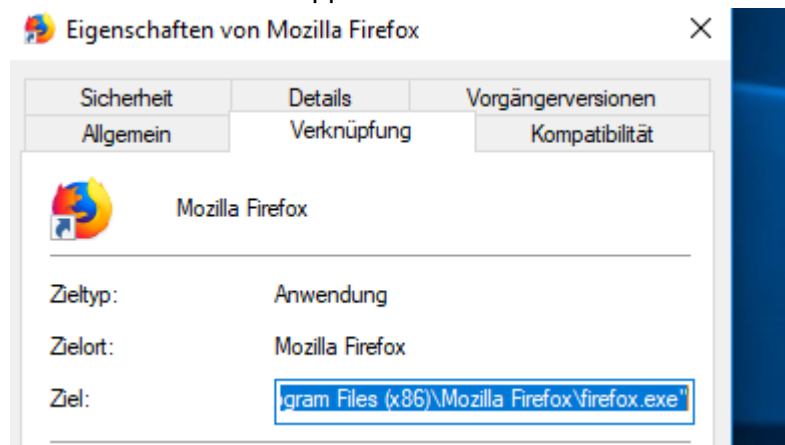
Eigenschaften von Mozilla Firefox

×

Sicherheit
Details
Vorgängerversionen
Allgemein
Verknüpfung
Kompatibilität

Mozilla Firefox

Zieltyp: Anwendung

Zielort: Mozilla Firefox

Ziel: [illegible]gram Files (x86)\Mozilla Firefox\firefox.exe"